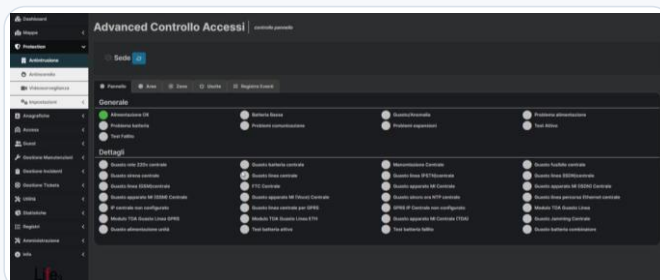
Dashboard
Mappa
Protezione
Antintrusione
Antincendio
Videosorveglianza
Impostazioni
Anagrafiche
Accesso
Guest
Gestione Manutenzioni
Gestione Incidenti
Gestione Tickets
Utilità
Statistiche
Registri
Amministrazione
Info

Advanced Controllo Accessi | controllo pannello

Sede

Pannello | Aree | Zone | Uscite | Registro Eventi

Generale
Alimentazione OK
Batteria Bassa
Guasto/Anomalia
Problema alimentazione
Problema batteria
Problemi comunicazione
Problemi espansioni
Test Attivo
Test Fallito

Dettagli
Guasto rete 230v centrale
Guasto batteria centrale
Manomissione Centrale
Guasto fusibile centrale
Guasto sirena centrale
Guasto linea centrale
Guasto linea IPSTN/centrale
Guasto linea DSOM/centrale
Guasto linea GSM/centrale
FTC Centrale
Guasto apparato MI Centrale
Guasto apparato MI GSDM Centrale
Guasto apparato MI GSM/Centrale
Guasto apparato MI (Voce) Centrale
Guasto sincro ora NTP centrale
Guasto linea periferia Ethernet centrale
IP centrale non configurato
Guasto linea centrale per GPRS
GPRS IP Centrale non configurato
Modulo TDA Guasto Linea
Modulo TDA Guasto Linea GPRS
Modulo TDA Guasto Linea ETH
Guasto apparato MI Centrale (TDA)
Guasto Jamming Centrale
Guasto alimentazione unità
Test batteria attiva
Test batteria fallito
Guasto batteria combinatore